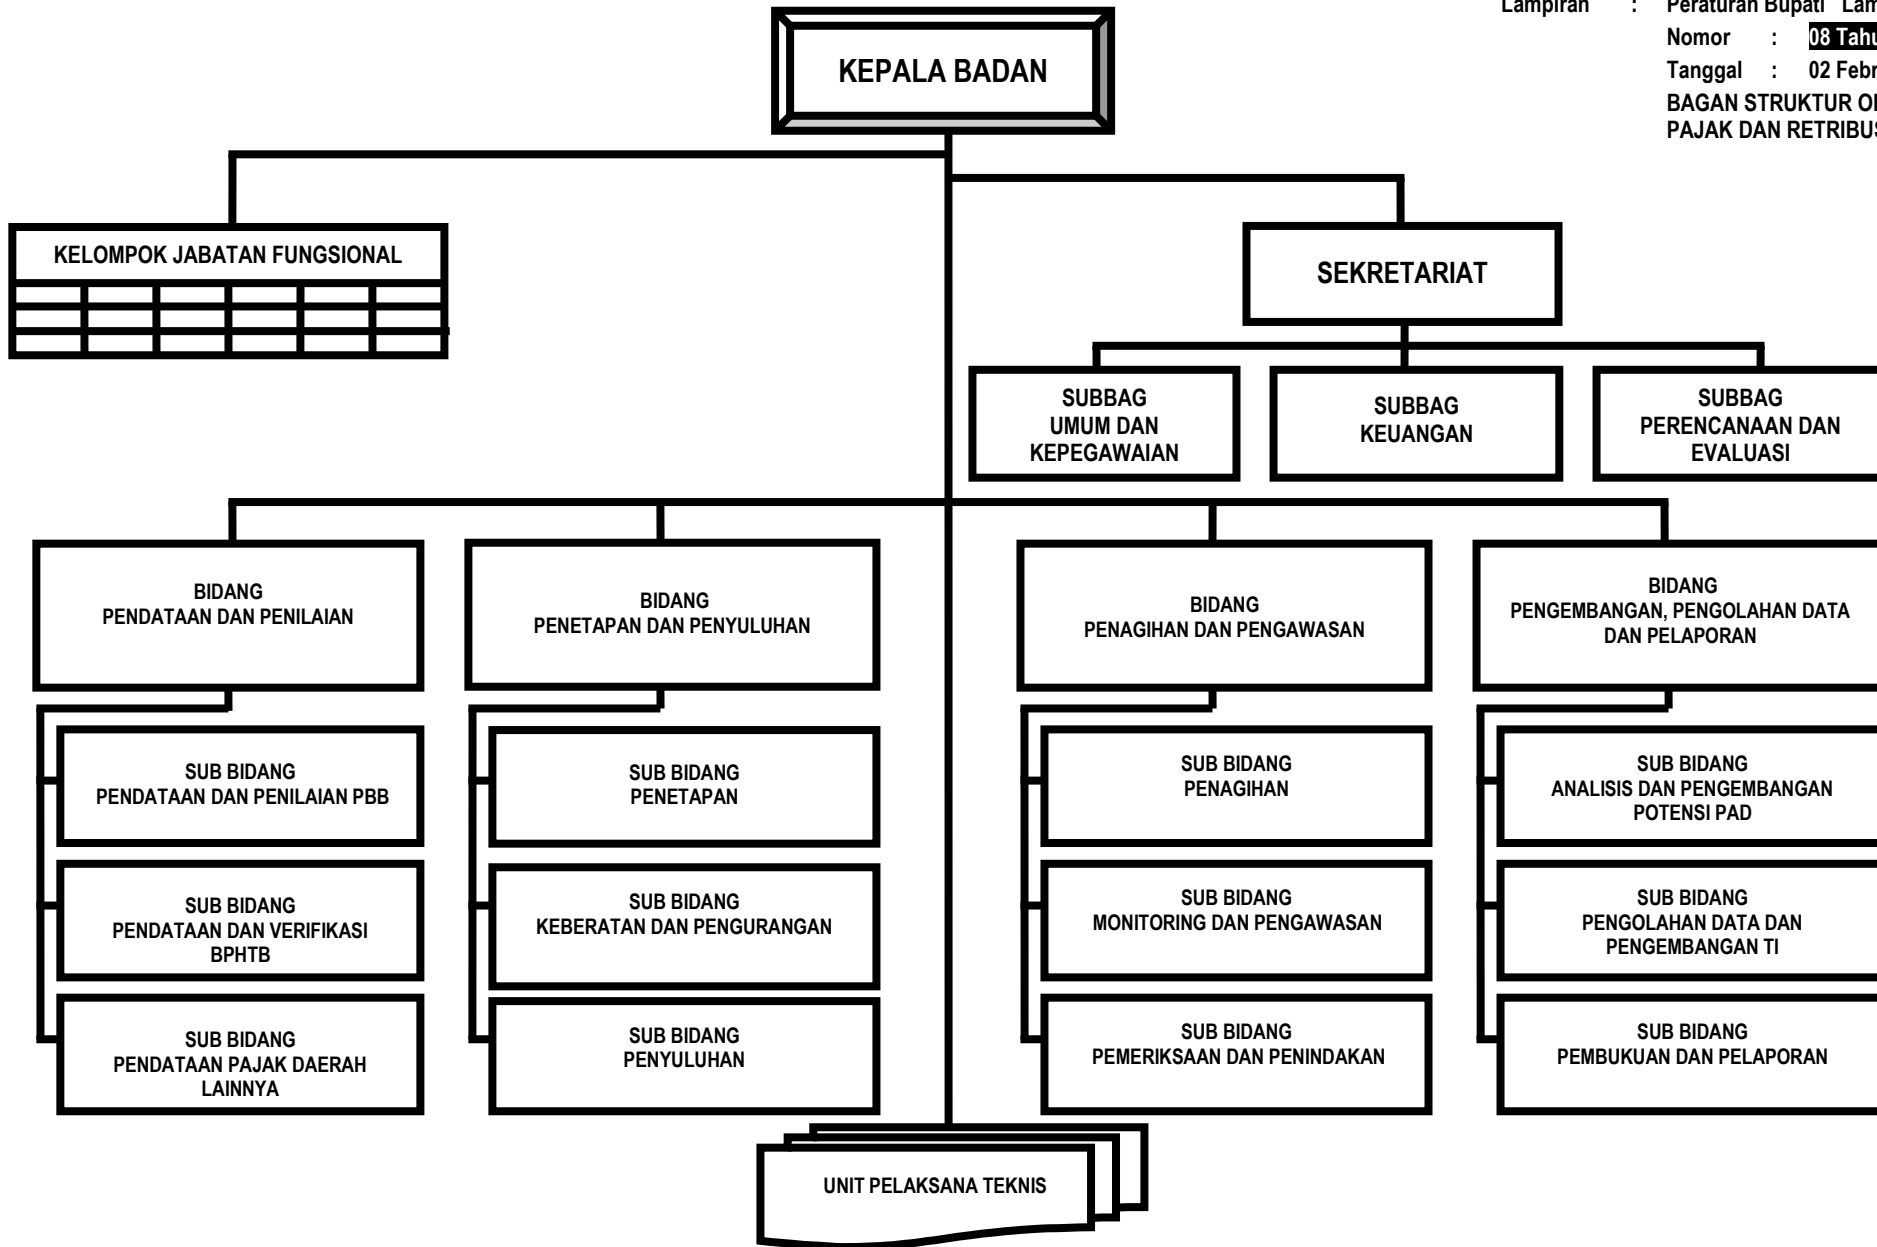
Lampiran : Peraturan Bupati Lam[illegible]
Nomor : 08 Tahu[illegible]
Tanggal : 02 Febr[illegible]
BAGAN STRUKTUR O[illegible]
PAJAK DAN RETRIBU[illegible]

KEPALA BADAN

KELOMPOK JABATAN FUNGSIONAL

SEKRETARIAT

SUBBAG UMUM DAN KEPEGAWAIAN

SUBBAG KEUANGAN

SUBBAG PERENCANAAN DAN EVALUASI

BIDANG PENDATAAN DAN PENILAIAN

BIDANG PENETAPAN DAN PENYULUHAN

BIDANG PENAGIHAN DAN PENGAWASAN

BIDANG PENGEMBANGAN, PENGOLAHAN DATA DAN PELAPORAN

SUB BIDANG PENDATAAN DAN PENILAIAN PBB

SUB BIDANG PENDATAAN DAN VERIFIKASI BPHTB

SUB BIDANG PENDATAAN PAJAK DAERAH LAINNYA

SUB BIDANG PENETAPAN

SUB BIDANG KEBERATAN DAN PENGURANGAN

SUB BIDANG PENYULUHAN

SUB BIDANG PENAGIHAN

SUB BIDANG MONITORING DAN PENGAWASAN

SUB BIDANG PEMERIKSAAN DAN PENINDAKAN

SUB BIDANG ANALISIS DAN PENGEMBANGAN POTENSI PAD

SUB BIDANG PENGOLAHAN DATA DAN PENGEMBANGAN TI

SUB BIDANG PEMBUKUAN DAN PELAPORAN

UNIT PELAKSANA TEKNIS